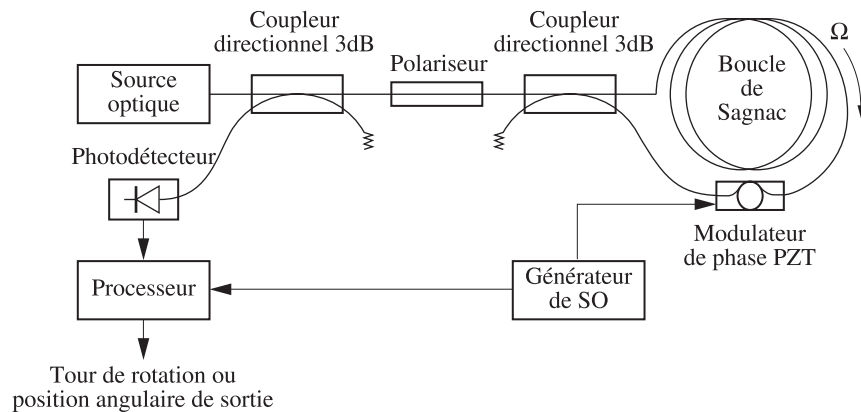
Coupleur directionnel 3dB

Polariseur

Coupleur directionnel 3dB

$\Omega$

Source optique

Boucle de Sagnac

Photodétecteur

Modulateur de phase PZT

Processeur

Générateur de SO

Tour de rotation ou position angulaire de sortie